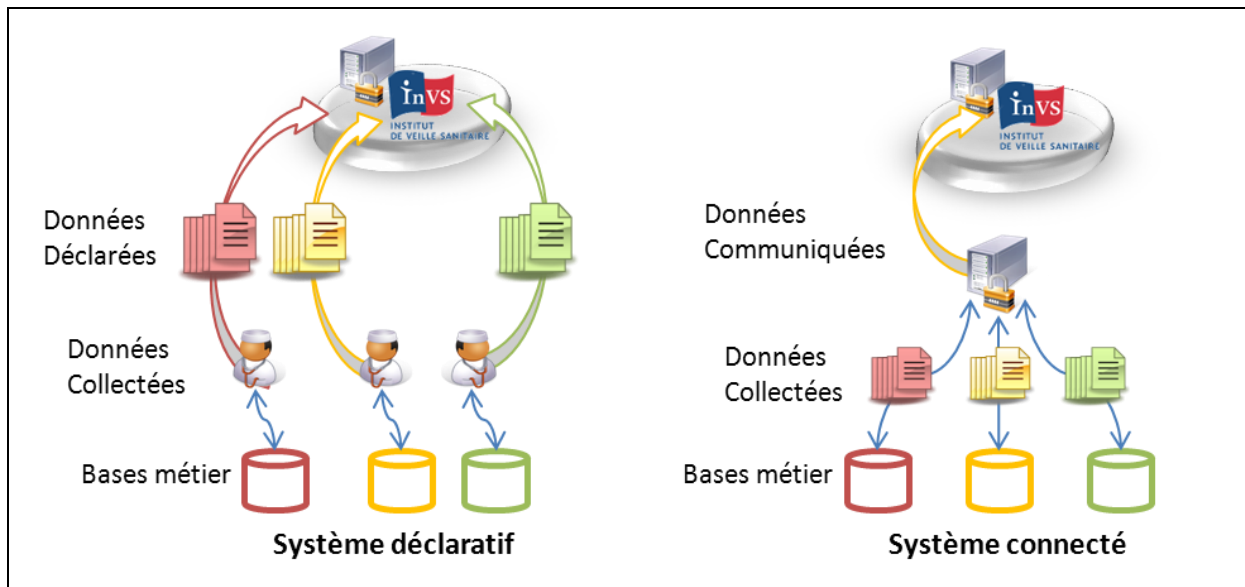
InVS
INSTITUT DE VEILLE SANITAIRE

Données Déclarées

Données Collectées

Bases métier

Système déclaratif

InVS
INSTITUT DE VEILLE SANITAIRE

Données Communiquées

Données Collectées

Bases métier

Système connecté